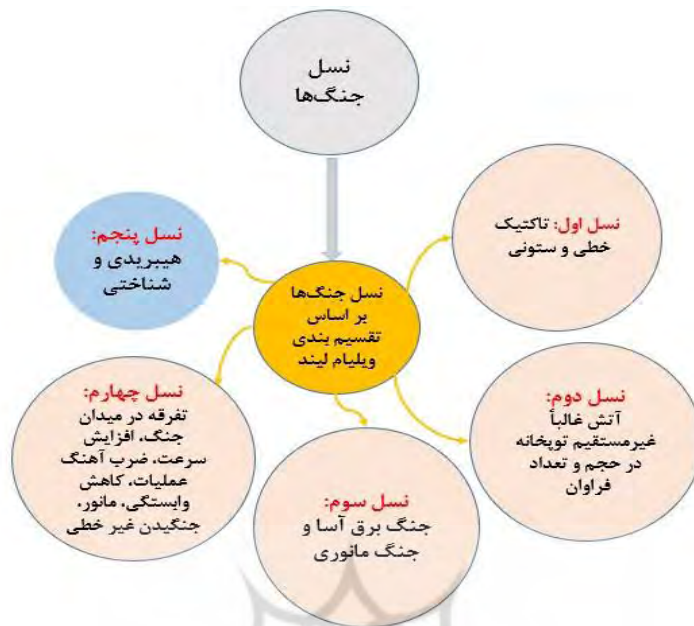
نسل
جنگ‌ها

نسل جنگ‌ها
بر اساس
تقسیم بندی
ویلیام لیند

نسل اول: تاکتیک
خطی و ستونی

نسل دوم:
آتش غالباً
غیرمستقیم توپخانه
در حجم و تعداد
فراوان

نسل سوم:
جنگ برق آسا و
جنگ مانوری

نسل چهارم:
تفرقه در میدان
جنگ، افزایش
سرعت، ضرب آهنگ
عملیات، کاهش
وابستگی، مانور،
جنگیدن غیر خطی

نسل پنجم:
هیبریدی و
شناختی